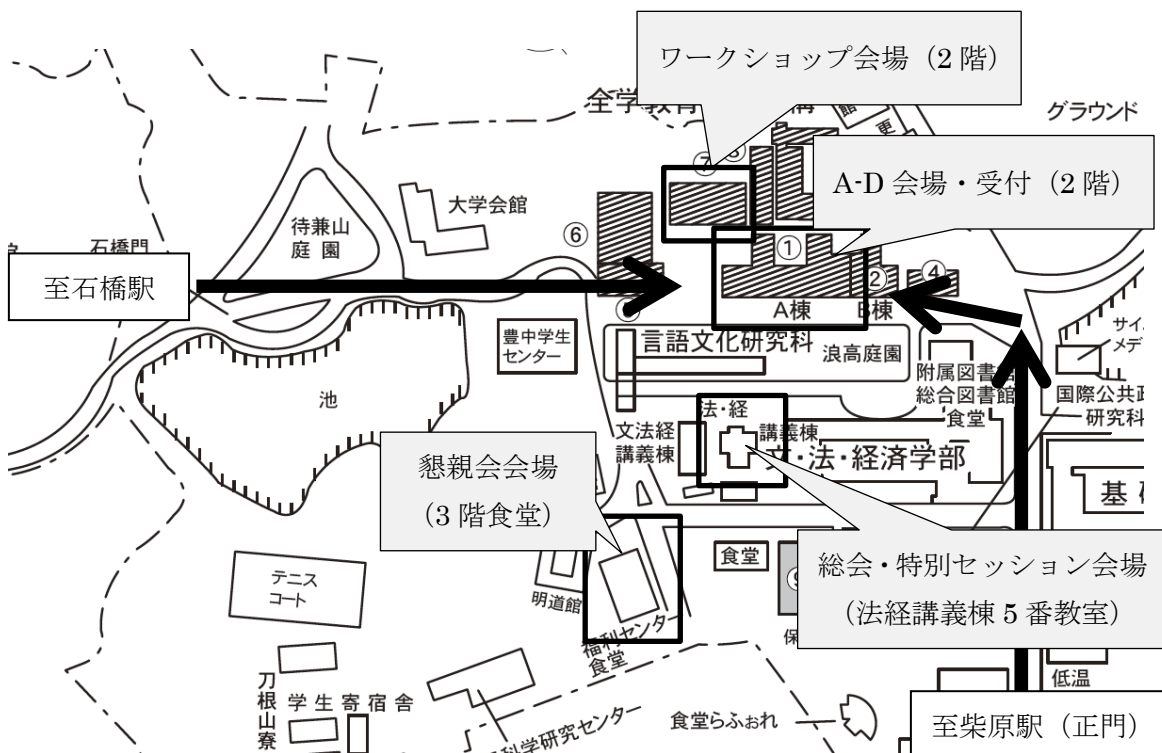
ワークショップ会場（2 階）

全学教育

グラウンド

⑦

A-D 会場・受付（2 階）

待兼山
庭園

大学会館

⑥

石橋門

①

②

④

至石橋駅

A棟

B棟

豊中学生
センター

言語文化研究科

浪高庭園

サイ
メデ

附属図書
総合図書館

国際公共
研究科

池

法・経
講義棟

食堂

文法経
講義棟

文・法・経済学部

基

懇親会会場
（3 階食堂）

総会・特別セッション会場
（法経講義棟 5 番教室）

食堂

テニス
コート

明道館

福利センター
食堂

保

低温

刀根山寮

学生寄宿舎

科学研究センター

食堂らふぉれ

至柴原駅（正門）